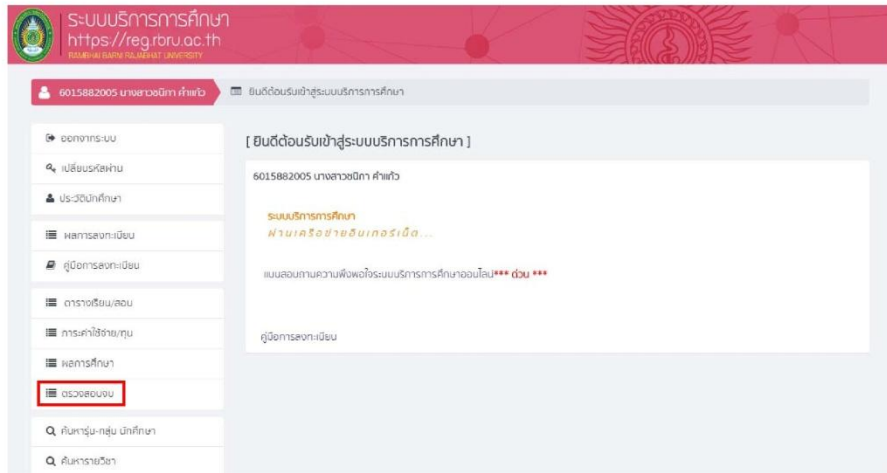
ระบบบริการการศึกษา
https://reg.rbru.ac.th
RAMBHAI BARNI RAJABHAT UNIVERSITY

6015882005 นางสาวชนิกา คำแก้ว

ยินดีต้อนรับเข้าสู่ระบบบริการการศึกษา

ออกจากระบบ
เปลี่ยนรหัสผ่าน
ประวัตินักศึกษา
ผลการลงทะเบียน
คู่มือการลงทะเบียน
ตารางเรียน/สอบ
ภาระค่าใช้จ่าย/ทุน
ผลการศึกษา
ตรวจสอบจบ
ค้นหารุ่น-กลุ่ม นักศึกษา
ค้นหารายวิชา

[ ยินดีต้อนรับเข้าสู่ระบบบริการการศึกษา ]

6015882005 นางสาวชนิกา คำแก้ว

ระบบบริการการศึกษา
ผ่านเครือข่ายอินเทอร์เน็ต...

แบบสอบถามความพึงพอใจระบบบริการการศึกษาออนไลน์*** ด่วน ***

คู่มือการลงทะเบียน